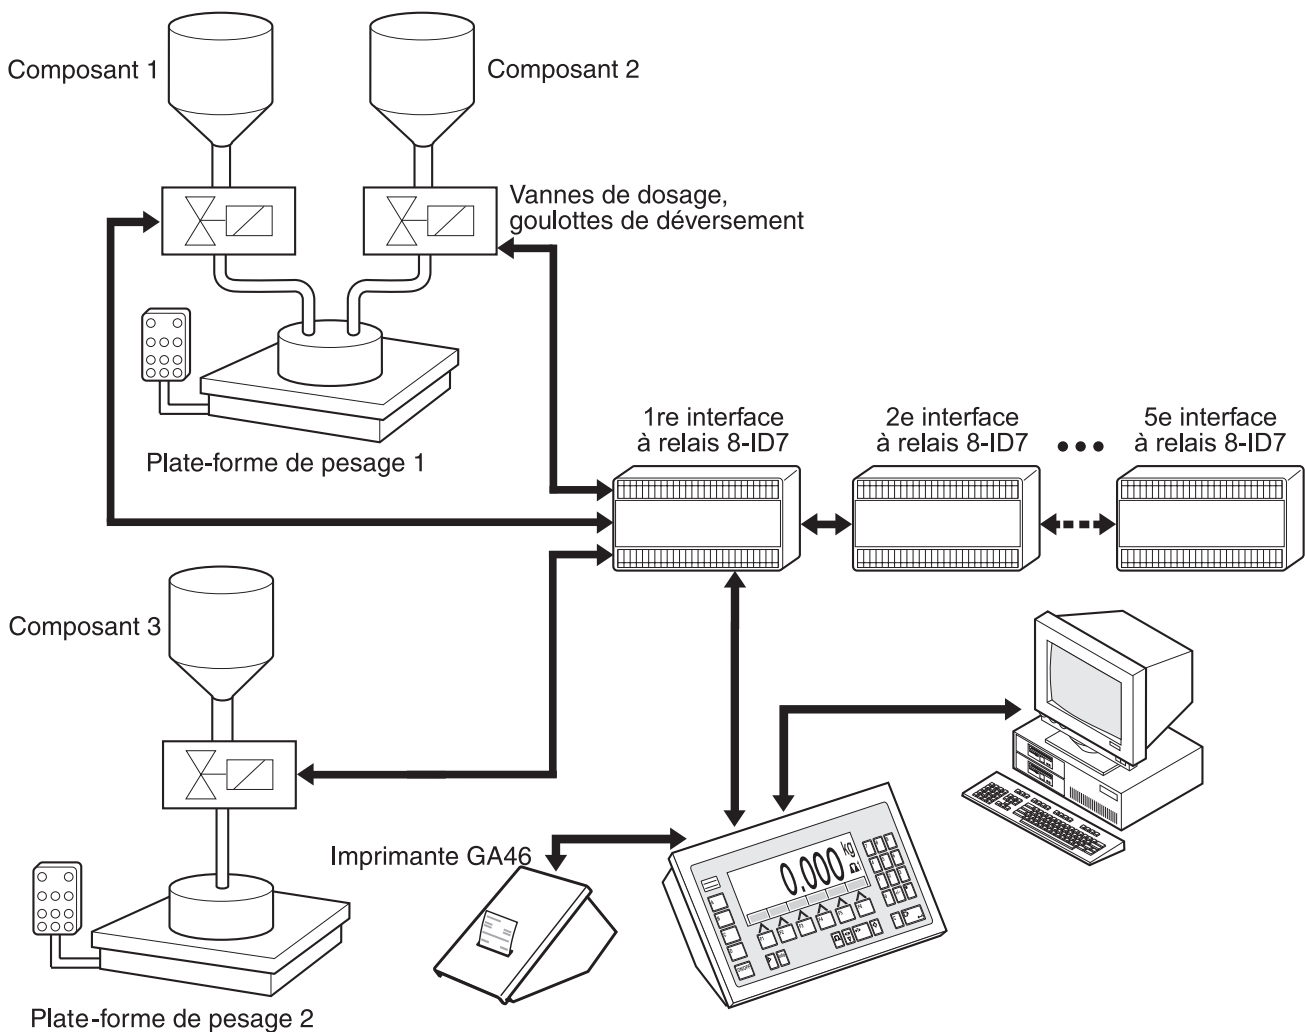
Composant 1

Composant 2

Vannes de dosage, goulottes de déversement

Plate-forme de pesage 1

1re interface à relais 8-ID7

2e interface à relais 8-ID7

5e interface à relais 8-ID7

Composant 3

Imprimante GA46

0.000 kg

Plate-forme de pesage 2